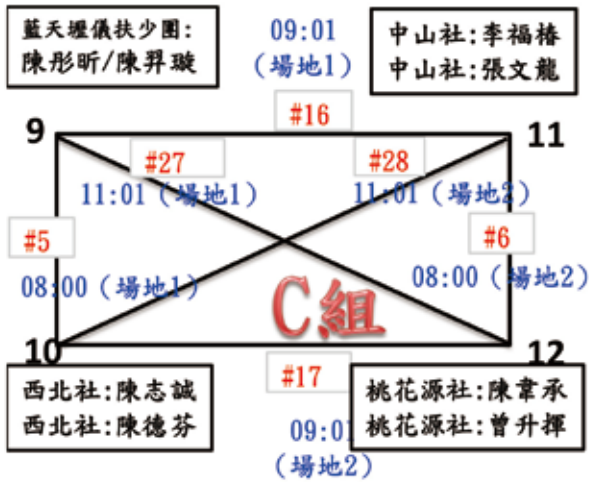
藍天壢儀扶少團:
陳彤昕/陳羿璇

09:01
(場地1)

中山社:李福椿
中山社:張文龍

9

#16

11

#27
11:01(場地1)

#28
11:01(場地2)

#5
08:00(場地1)

#6
08:00(場地2)

C組

10

#17

12

西北社:陳志誠
西北社:陳德芬

09:01
(場地2)

桃花源社:陳韋承
桃花源社:曾升揮